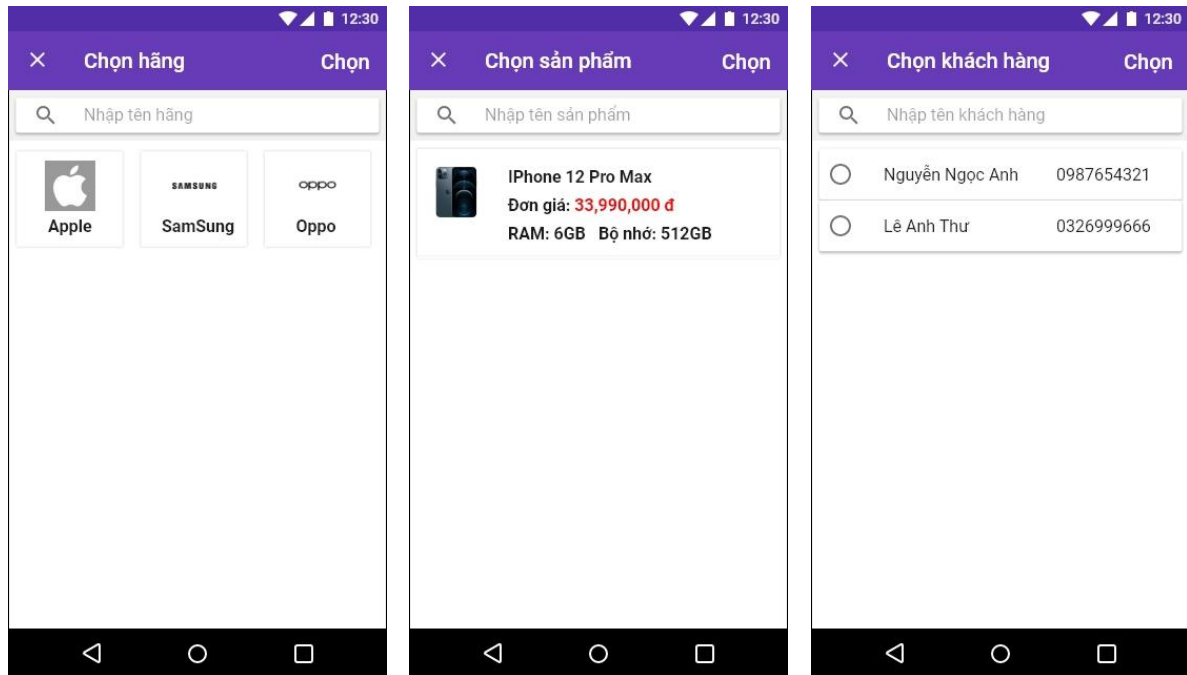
12:30

×
Chọn hãng
Chọn

Nhập tên hãng

SAMSUNG
oppo

Apple
SamSung
Oppo

12:30

×
Chọn sản phẩm
Chọn

Nhập tên sản phẩm

IPhone 12 Pro Max
Đơn giá: 33,990,000 đ
RAM: 6GB Bộ nhớ: 512GB

12:30

×
Chọn khách hàng
Chọn

Nhập tên khách hàng

Nguyễn Ngọc Anh 0987654321
Lê Anh Thư 0326999666